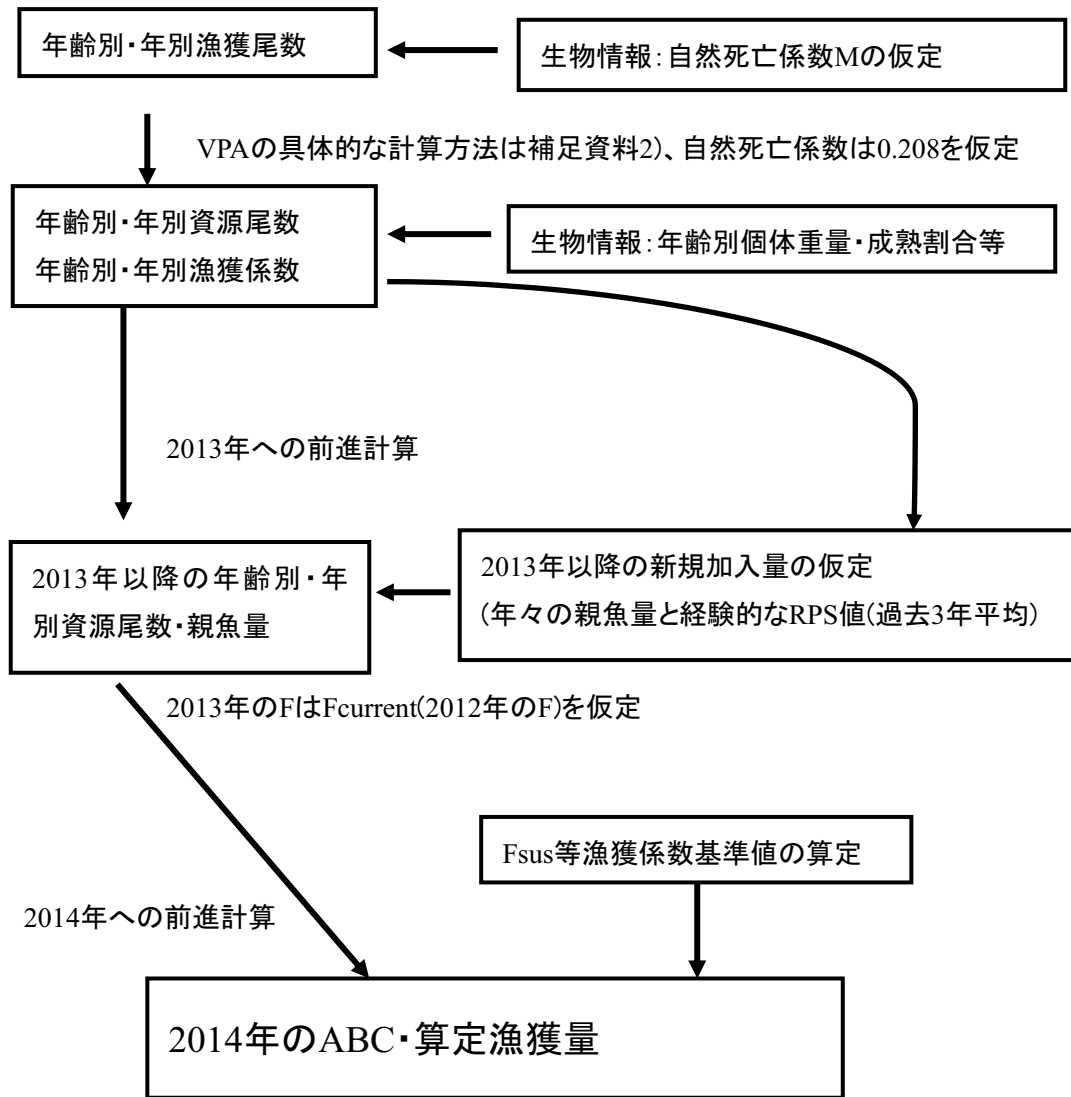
年齢別・年別漁獲尾数

生物情報：自然死亡係数Mの仮定

VPAの具体的な計算方法は補足資料2)、自然死亡係数は0.208を仮定

年齢別・年別資源尾数
年齢別・年別漁獲係数

生物情報：年齢別個体重量・成熟割合等

2013年への前進計算

2013年以降の年齢別・年別資源尾数・親魚量

2013年以降の新規加入量の仮定
(年々の親魚量と経験的なRPS値(過去3年平均)

2013年のFはFcurrent(2012年のF)を仮定

Fsus等漁獲係数基準値の算定

2014年への前進計算

2014年のABC・算定漁獲量